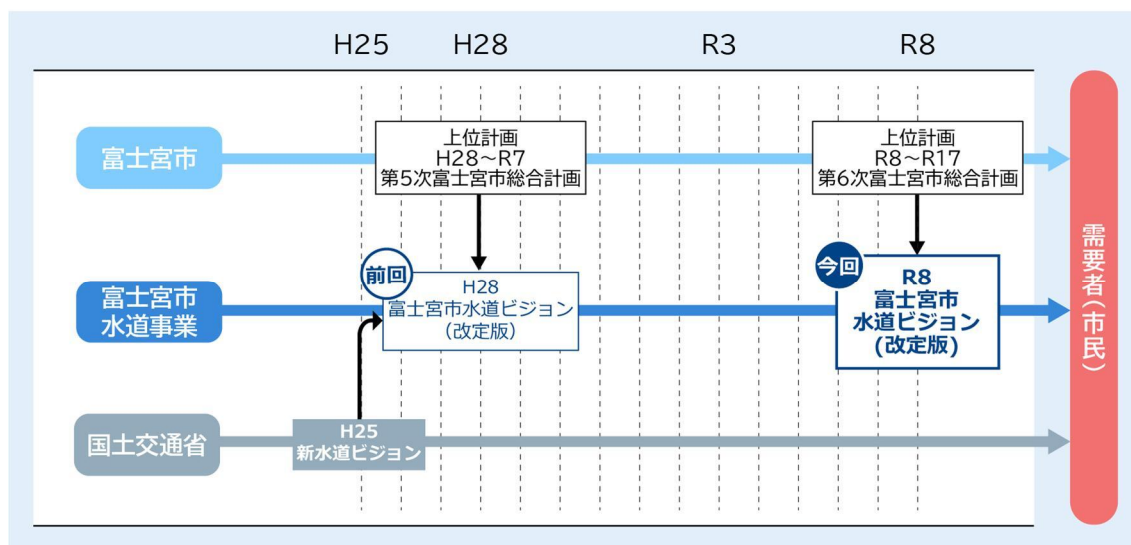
H25 H28 R3 R8

富士宮市

上位計画
H28～R7
第5次富士宮市総合計画

上位計画
R8～R17
第6次富士宮市総合計画

富士宮市
水道事業

前回
H28
富士宮市水道ビジョン
（改定版）

今回
R8
富士宮市
水道ビジョン
（改定版）

国土交通省

H25
新水道ビジョン

需要者（市民）